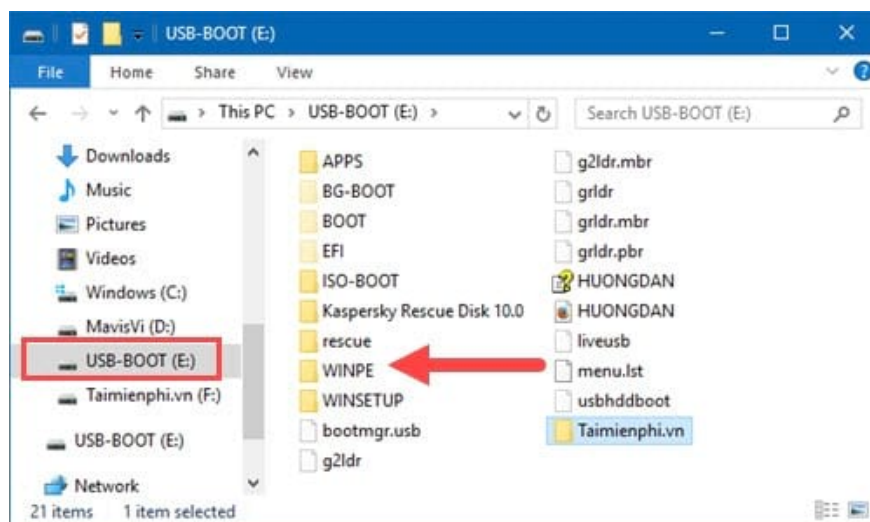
USB-BOOT (E:)

File Home Share View

This PC > USB-BOOT (E:) >

Search USB-BOOT (E:)

Downloads
Music
Pictures
Videos
Windows (C:)
MavisVi (D:)
USB-BOOT (E:)
Taimienphi.vn (F:)
USB-BOOT (E:)
Network

APPS
BG-BOOT
BOOT
EFI
ISO-BOOT
Kaspersky Rescue Disk 10.0
rescue
WINPE
WINSETUP
bootmgr.usb
g2ldr

g2ldr.mbr
grldr
grldr.mbr
grldr.pbr
HUONGDAN
HUONGDAN
liveusb
menu.lst
usbhddboot
Taimienphi.vn

21 items 1 item selected